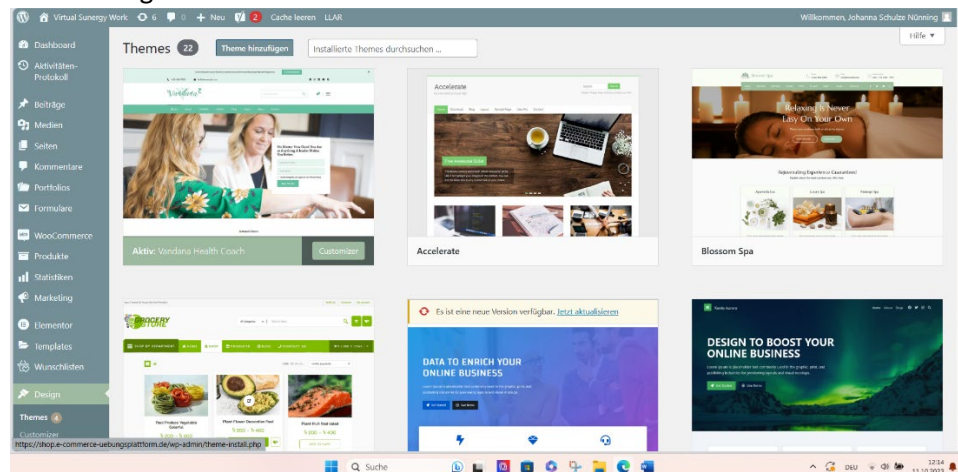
Virtual Sunergy Work 6 0 + Neu 2 Cache leeren LLAR

Willkommen, Johanna Schulze Nünning

Hilfe ▾

Dashboard
Aktivitäten-Protokoll
Beiträge
Medien
Seiten
Kommentare
Portfolios
Formulare
WooCommerce
Produkte
Statistiken
Marketing
Elementor
Templates
Wunschlisten
Design
Themes 4
Customizer

Themes 22 Theme hinzufügen Installierte Themes durchsuchen ...

Vandana

Aktiv: Vandana Health Coach Customizer

Accelerate

Accelerate

Relaxing Is Never Easy On Your Own

Blossom Spa

GROCERY STORE

Es ist eine neue Version verfügbar. Jetzt aktualisieren

DATA TO ENRICH YOUR ONLINE BUSINESS

DESIGN TO BOOST YOUR ONLINE BUSINESS

https://shop.e-commerce-uebungsplattform.de/wp-admin/theme-install.php

Suche

DEU 12:34